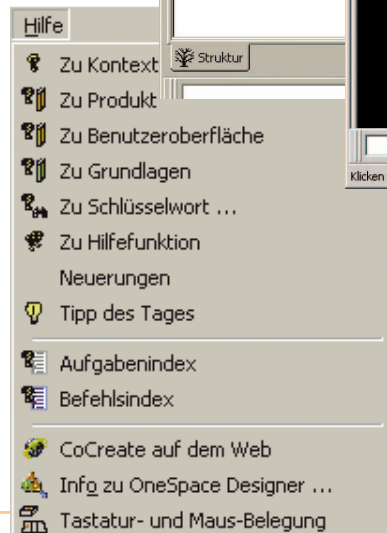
Hilfe

Zu Kontext

Zu Produkt

Zu Benutzeroberfläche

Zu Grundlagen

Zu Schlüsselwort ...

Zu Hilfefunktion

Neuerungen

Tipp des Tages

Aufgabenindex

Befehlsindex

CoCreate auf dem Web

Info zu OneSpace Designer ...

Tastatur- und Maus-Belegung

Struktur

Klicken